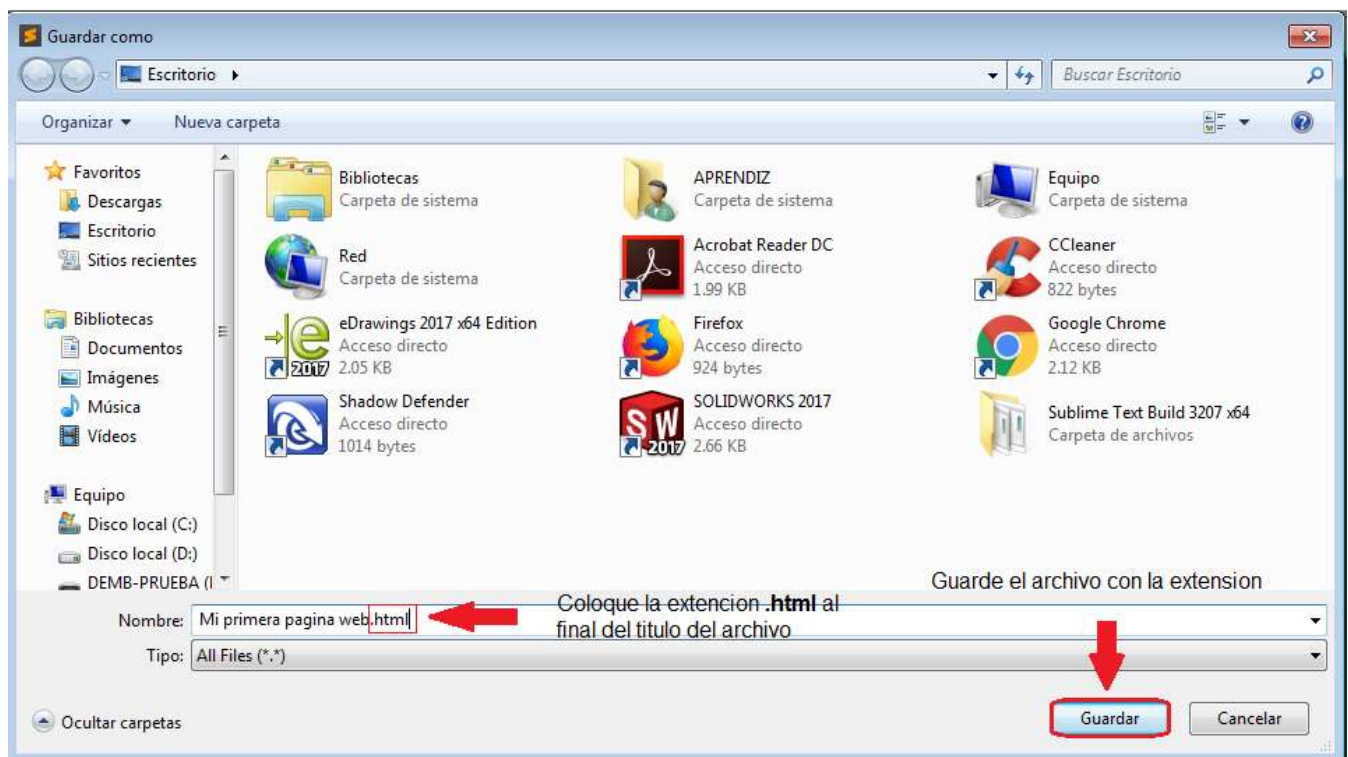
Guardar como

Escritorio ▸

Buscar Escritorio

Organizar ▾ Nueva carpeta

Favoritos
Descargas
Escritorio
Sitios recientes

Bibliotecas
Documentos
Imágenes
Música
Vídeos

Equipo
Disco local (C:)
Disco local (D:)
DEMB-PRUEBA (I

Bibliotecas
Carpeta de sistema

APRENDIZ
Carpeta de sistema

Equipo
Carpeta de sistema

Red
Carpeta de sistema

Acrobat Reader DC
Acceso directo
1.99 KB

CCleaner
Acceso directo
822 bytes

eDrawings 2017 x64 Edition
Acceso directo
2.05 KB

2017

Firefox
Acceso directo
924 bytes

Google Chrome
Acceso directo
2.12 KB

Shadow Defender
Acceso directo
1014 bytes

SOLIDWORKS 2017
Acceso directo
2.66 KB

SW 2017

Sublime Text Build 3207 x64
Carpeta de archivos

Guarde el archivo con la extension

Nombre: Mi primera pagina web.html

Coloque la extencion **.html** al final del titulo del archivo

Tipo: All Files (*.*)

Ocultar carpetas

Guardar

Cancelar